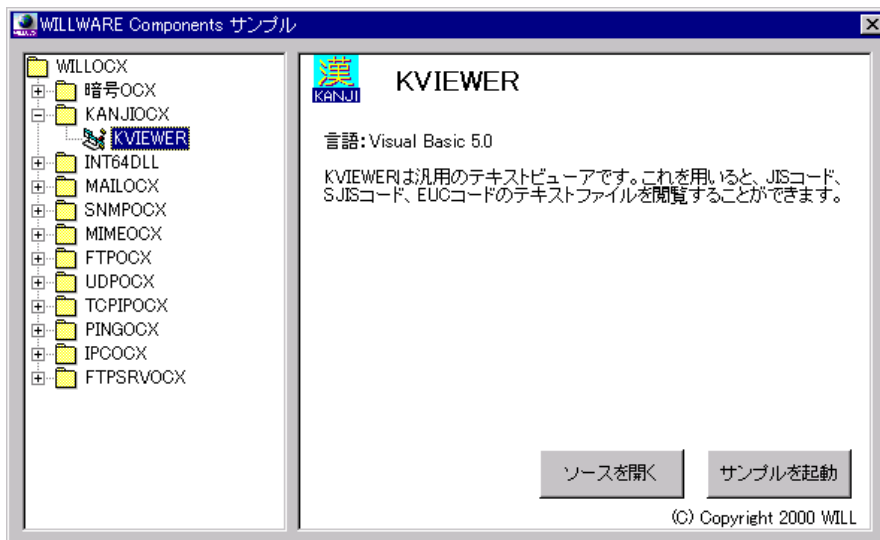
WILLWARE Components サンプル

WILLOCX
暗号OCX
KANJIOCX
KVIEWER
INT64DLL
MAILOCX
SNMPOCX
MIMEOCX
FTPOCX
UDPOCX
TCPIPOCX
PINGOCX
IPCOCX
FTPSRVOCX

漢
KANJI
KVIEWER

言語: Visual Basic 5.0

KVIEWERは汎用のテキストビューアです。これを用いると、JISコード、SJISコード、EUCコードのテキストファイルを閲覧することができます。

ソースを開く
サンプルを起動

(C) Copyright 2000 WILL